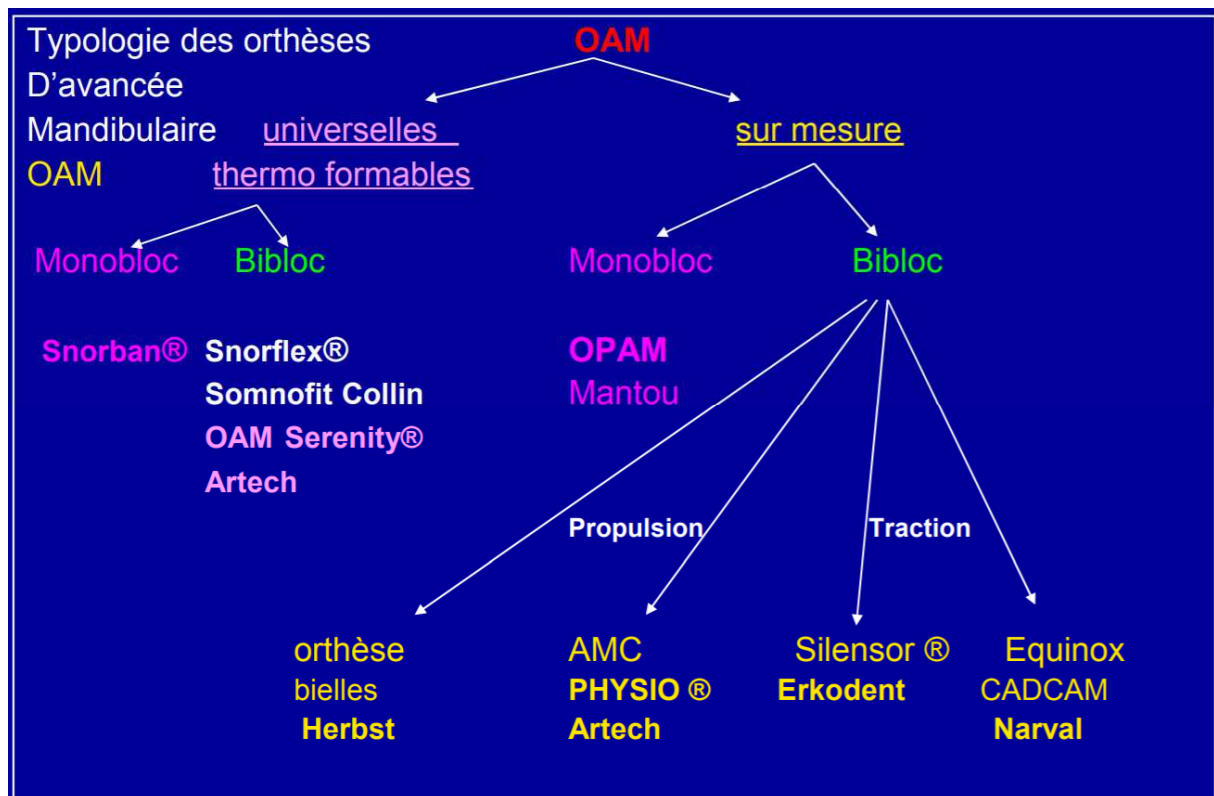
Typologie des orthèses
D'avancée
Mandibulaire
OAM

OAM

universelles
thermo formables

sur mesure

Monobloc
Bibloc

Monobloc
Bibloc

Snorban®
Snorflex®
Somnofit Collin
OAM Serenity®
Artech

OPAM
Mantou

Propulsion
Traction

orthèse
bielles
Herbst

AMC
PHYSIO ®
Artech

Silensor ®
Erkodent

Equinox
CADCAM
Narval